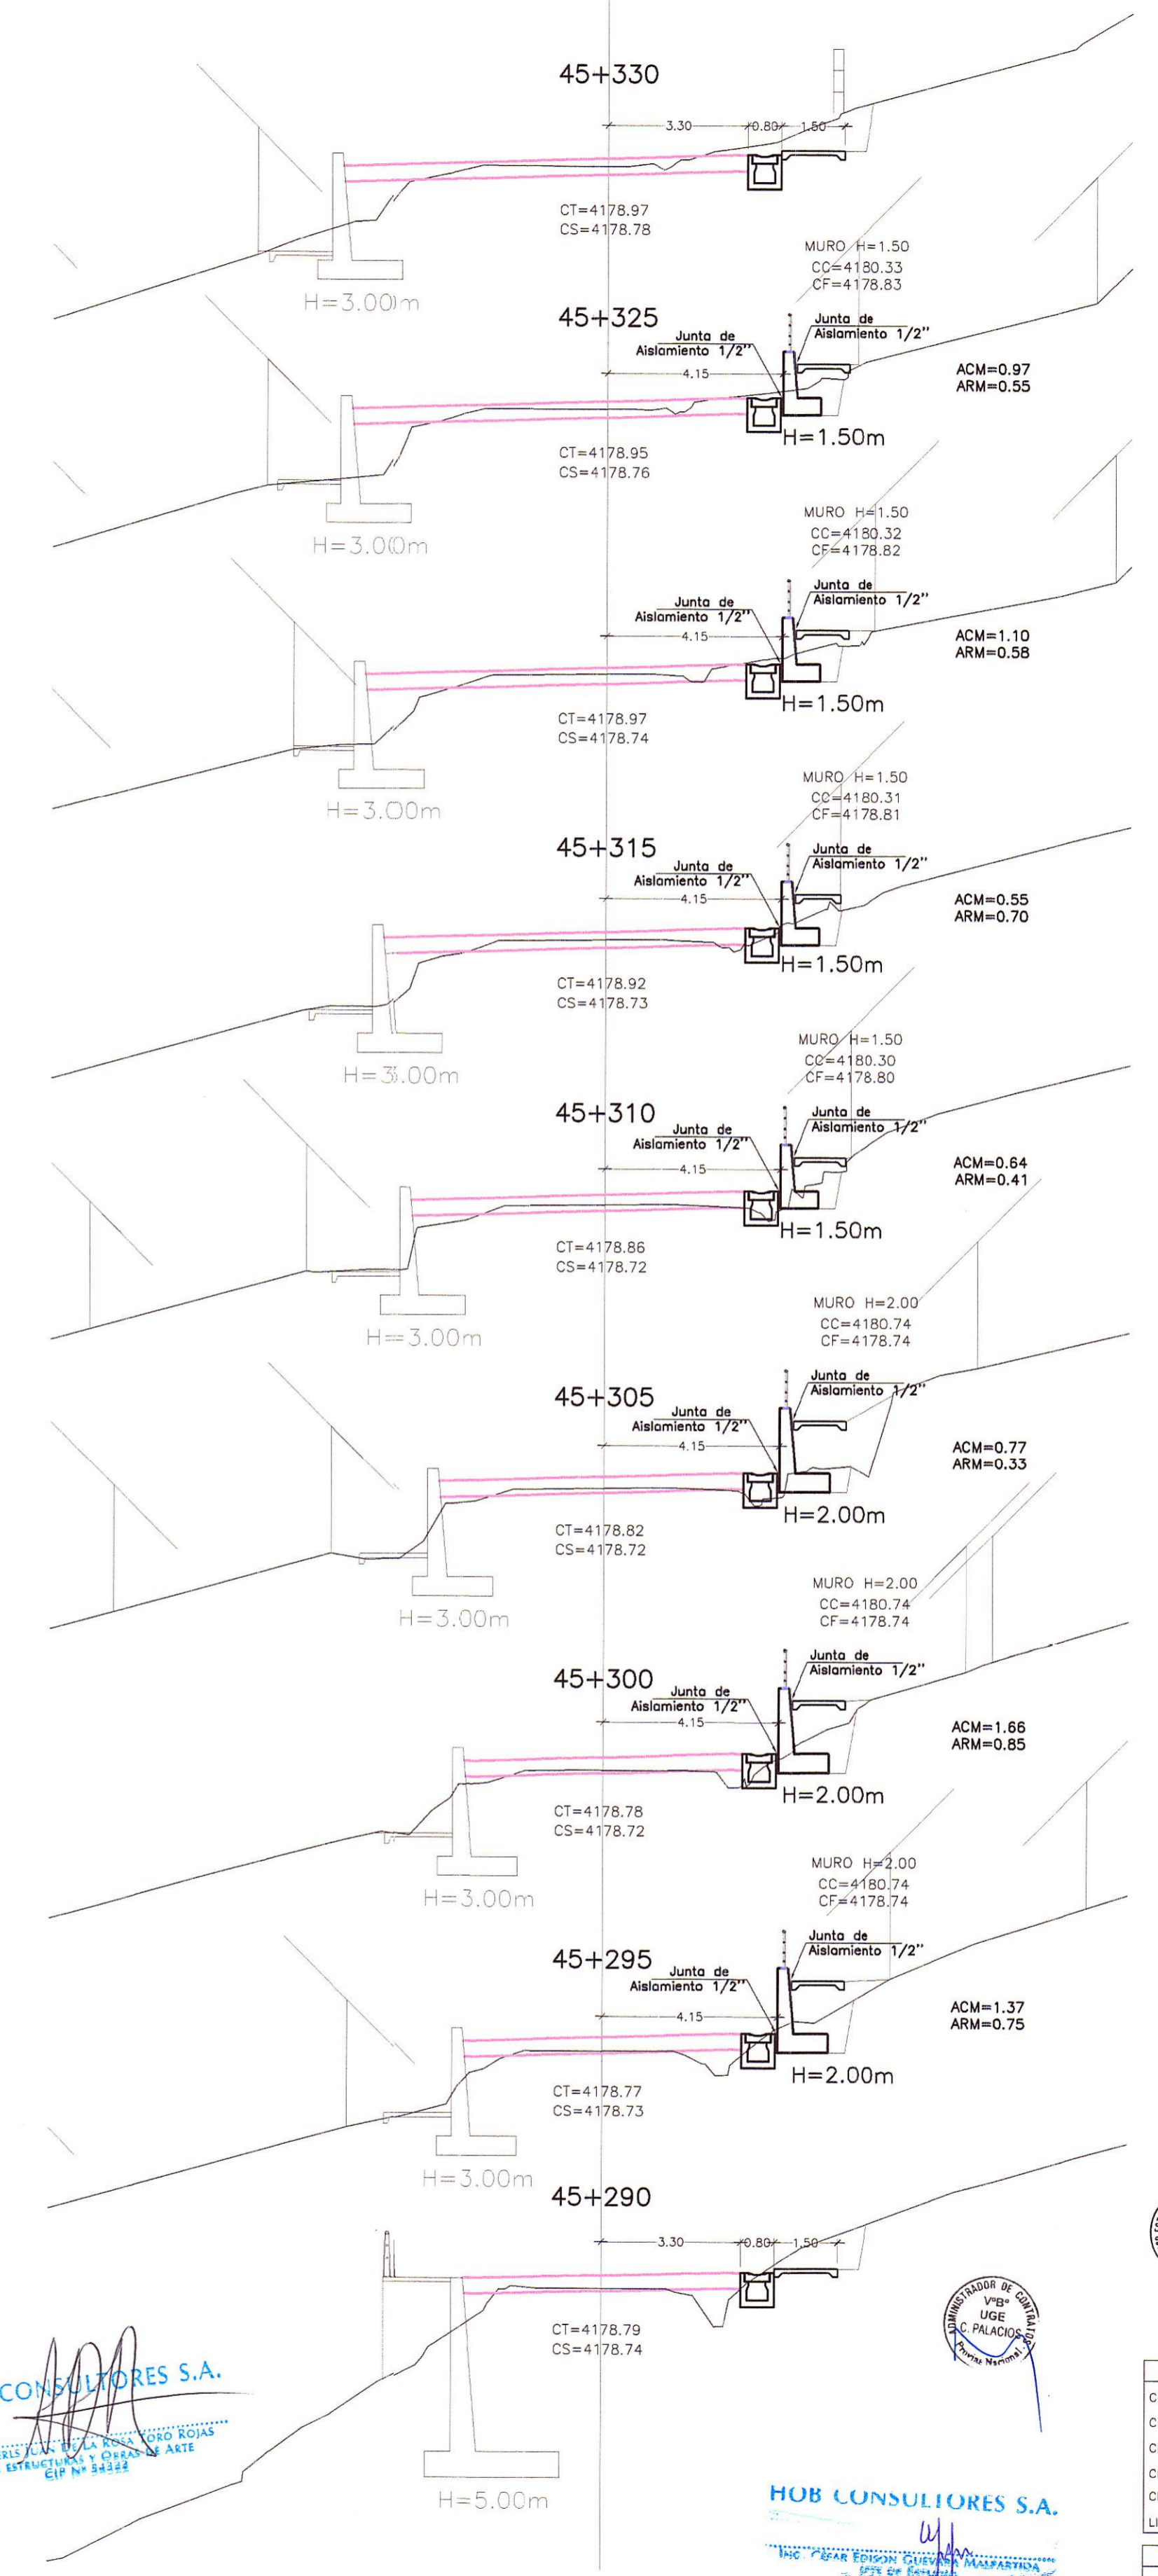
45+330
3.30 0.80 1.50
CT=4178.97
CS=4178.78
H=3.00m

MURO H=1.50
CC=4180.33
CF=4178.83
45+325
Junta de Aislamiento 1/2"
Junta de Aislamiento 1/2"
4.15
ACM=0.97
ARM=0.55
H=1.50m
CT=4178.95
CS=4178.76
H=3.00m

MURO H=1.50
CC=4180.32
CF=4178.82
Junta de Aislamiento 1/2"
Junta de Aislamiento 1/2"
4.15
ACM=1.10
ARM=0.58
H=1.50m
CT=4178.97
CS=4178.74
H=3.00m

MURO H=1.50
CC=4180.31
CF=4178.81
45+315
Junta de Aislamiento 1/2"
Junta de Aislamiento 1/2"
4.15
ACM=0.55
ARM=0.70
H=1.50m
CT=4178.92
CS=4178.73
H=3.00m

MURO H=1.50
CC=4180.30
CF=4178.80
45+310
Junta de Aislamiento 1/2"
Junta de Aislamiento 1/2"
4.15
ACM=0.64
ARM=0.41
H=1.50m
CT=4178.86
CS=4178.72
H=3.00m

MURO H=2.00
CC=4180.74
CF=4178.74
45+305
Junta de Aislamiento 1/2"
Junta de Aislamiento 1/2"
4.15
ACM=0.77
ARM=0.33
H=2.00m
CT=4178.82
CS=4178.72
H=3.00m

MURO H=2.00
CC=4180.74
CF=4178.74
45+300
Junta de Aislamiento 1/2"
Junta de Aislamiento 1/2"
4.15
ACM=1.66
ARM=0.85
H=2.00m
CT=4178.78
CS=4178.72
H=3.00m

MURO H=2.00
CC=4180.74
CF=4178.74
45+295
Junta de Aislamiento 1/2"
Junta de Aislamiento 1/2"
4.15
ACM=1.37
ARM=0.75
H=2.00m
CT=4178.77
CS=4178.73
H=3.00m

45+290
3.30 0.80 1.50
CT=4178.79
CS=4178.74
H=5.00m

CONSULTORES S.A.
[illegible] JUAN DE LA ROSA TORO ROJAS
ESTRUCTURAS Y OBRAS DE ARTE
CIP Nº 54322

ADMINISTRADOR DE CONTRATOS
VºBº
UGE
C. PALACIOS
Provias Nacional

HOB CONSULTORES S.A.
ING. CESAR EDISON GUEVARA MALPARTIDA
JEFE DE ESTUDIO